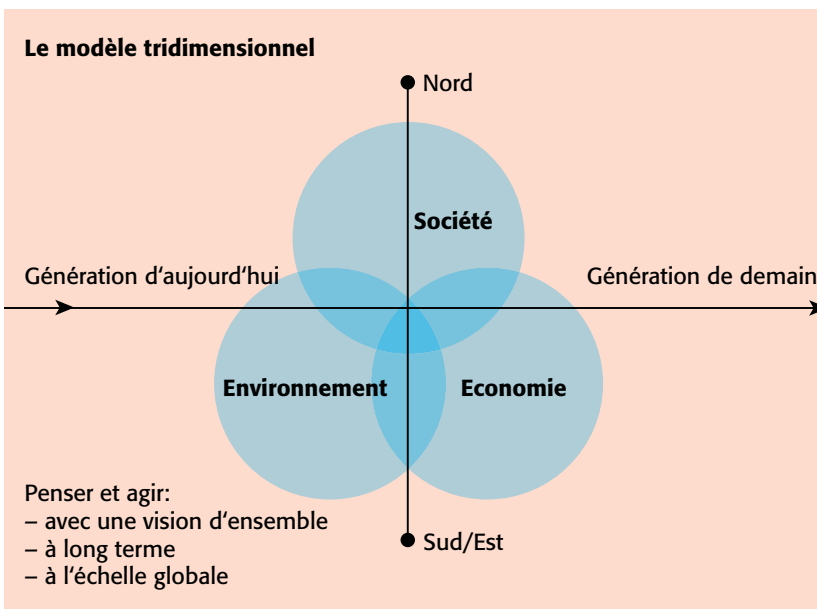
Le modèle tridimensionnel

Nord

Société

Génération d'aujourd'hui

Génération de demain

Environnement

Economie

Penser et agir:
– avec une vision d'ensemble
– à long terme
– à l'échelle globale

Sud/Est